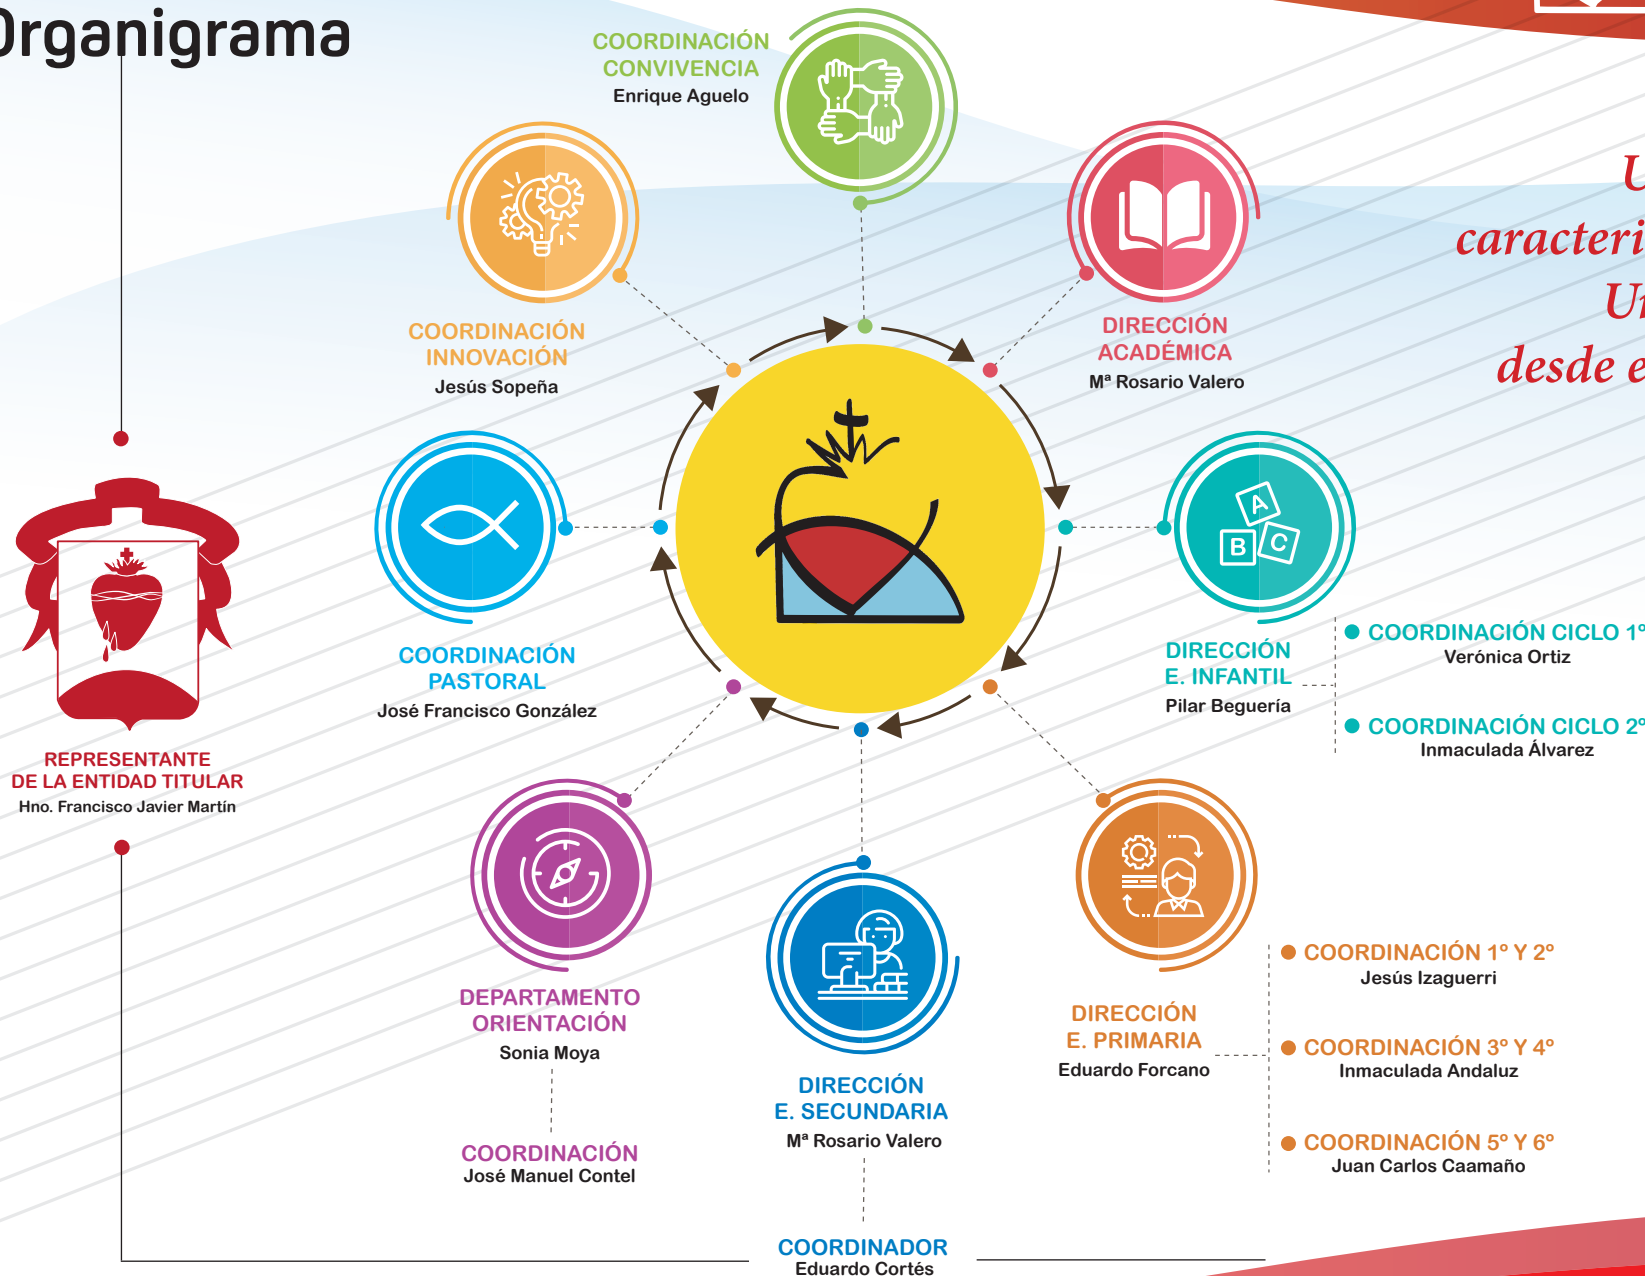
Organigrama

COORDINACIÓN CONVIVENCIA
Enrique Aguelo

COORDINACIÓN INNOVACIÓN
Jesús Sopeña

DIRECCIÓN ACADÉMICA
Mª Rosario Valero

U
caracteri
U
desde e

COORDINACIÓN PASTORAL
José Francisco González

DIRECCIÓN E. INFANTIL
Pilar Beguería

COORDINACIÓN CICLO 1º
Verónica Ortiz

COORDINACIÓN CICLO 2º
Inmaculada Álvarez

REPRESENTANTE DE LA ENTIDAD TITULAR
Hno. Francisco Javier Martín

DEPARTAMENTO ORIENTACIÓN
Sonia Moya

COORDINACIÓN
José Manuel Contel

DIRECCIÓN E. SECUNDARIA
Mª Rosario Valero

DIRECCIÓN E. PRIMARIA
Eduardo Forcano

COORDINACIÓN 1º Y 2º
Jesús Izaguerri

COORDINACIÓN 3º Y 4º
Inmaculada Andaluz

COORDINACIÓN 5º Y 6º
Juan Carlos Caamaño

COORDINADOR
Eduardo Cortés